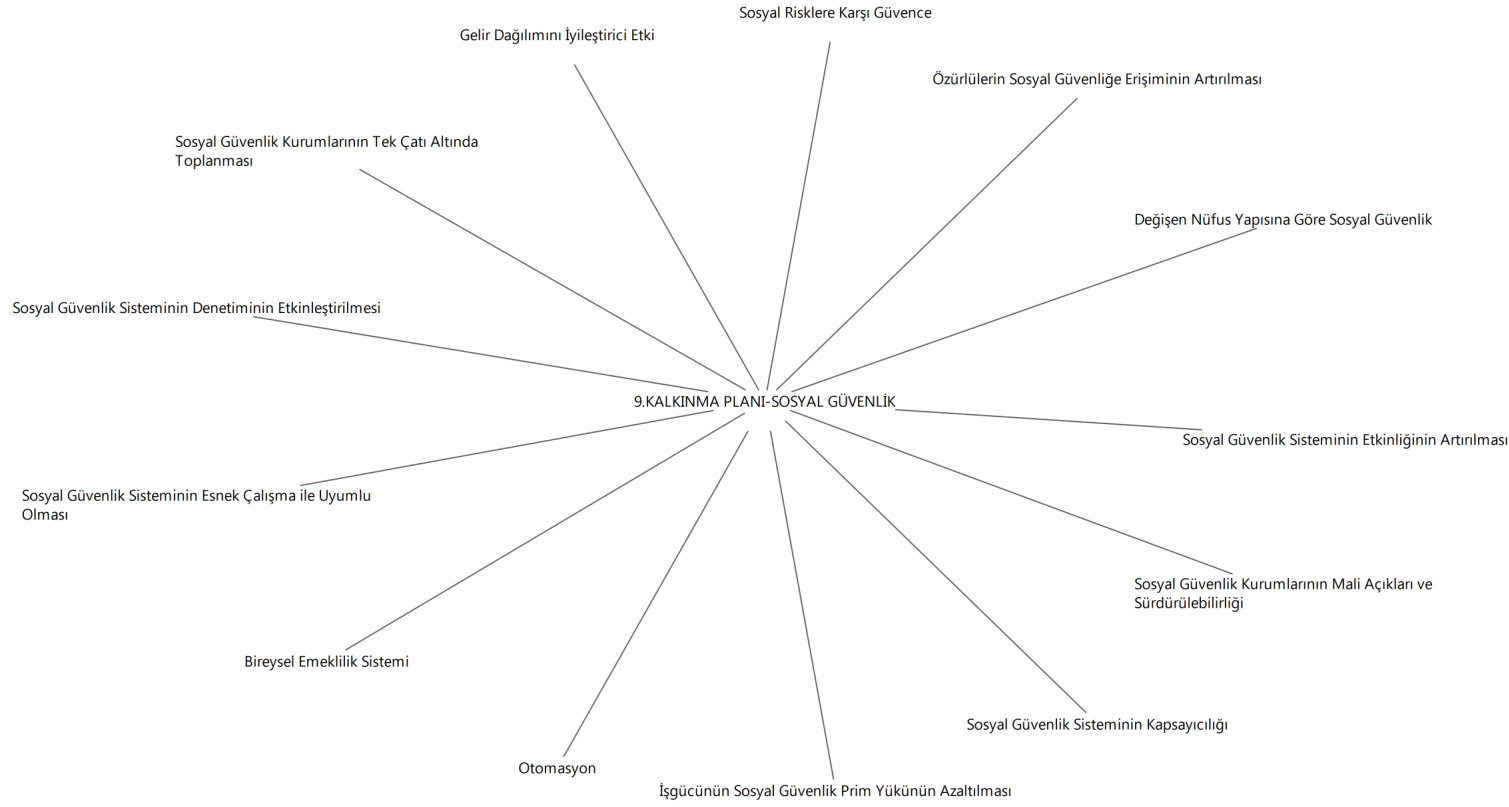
Sosyal Risklere Karşı Güvence

Gelir Dağılımını İyileştirici Etki

Özürlülerin Sosyal Güvenliğe Erişiminin Artırılması

Sosyal Güvenlik Kurumlarının Tek Çatı Altında Toplanması

Değişen Nüfus Yapısına Göre Sosyal Güvenlik

Sosyal Güvenlik Sisteminin Denetiminin Etkinleştirilmesi

9.KALKINMA PLANI-SOSYAL GÜVENLİK

Sosyal Güvenlik Sisteminin Etkinliğinin Artırılması

Sosyal Güvenlik Sisteminin Esnek Çalışma ile Uyumlu Olması

Sosyal Güvenlik Kurumlarının Mali Açıkları ve Sürdürülebilirliği

Bireysel Emeklilik Sistemi

Sosyal Güvenlik Sisteminin Kapsayıcılığı

Otomasyon

İşgücünün Sosyal Güvenlik Prim Yükünün Azaltılması